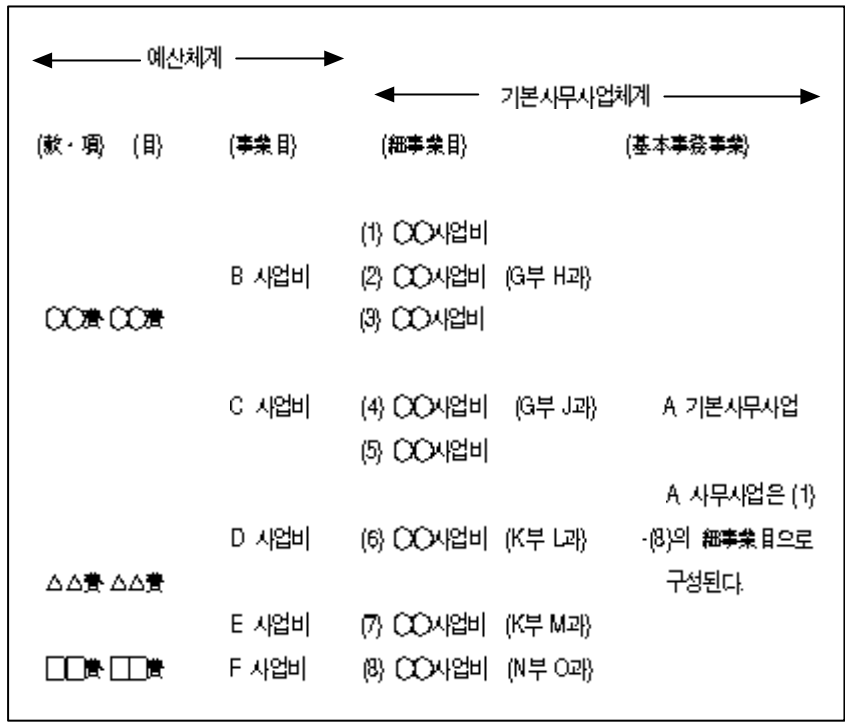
예산체계

기본사무사업체계

(款·項) (目) (事業目) (細事業目) (基本事務事業)

(1) ○○사업비

B 사업비 (2) ○○사업비 (G부 H과)

○○費 ○○費 (3) ○○사업비

C 사업비 (4) ○○사업비 (G부 J과) A 기본사무사업

(5) ○○사업비

A 사무사업은 (1)-(8)의 細事業目으로 구성된다.

D 사업비 (6) ○○사업비 (K부 L과)

△△費 △△費

E 사업비 (7) ○○사업비 (K부 M과)

□□費 □□費 F 사업비 (8) ○○사업비 (N부 O과)